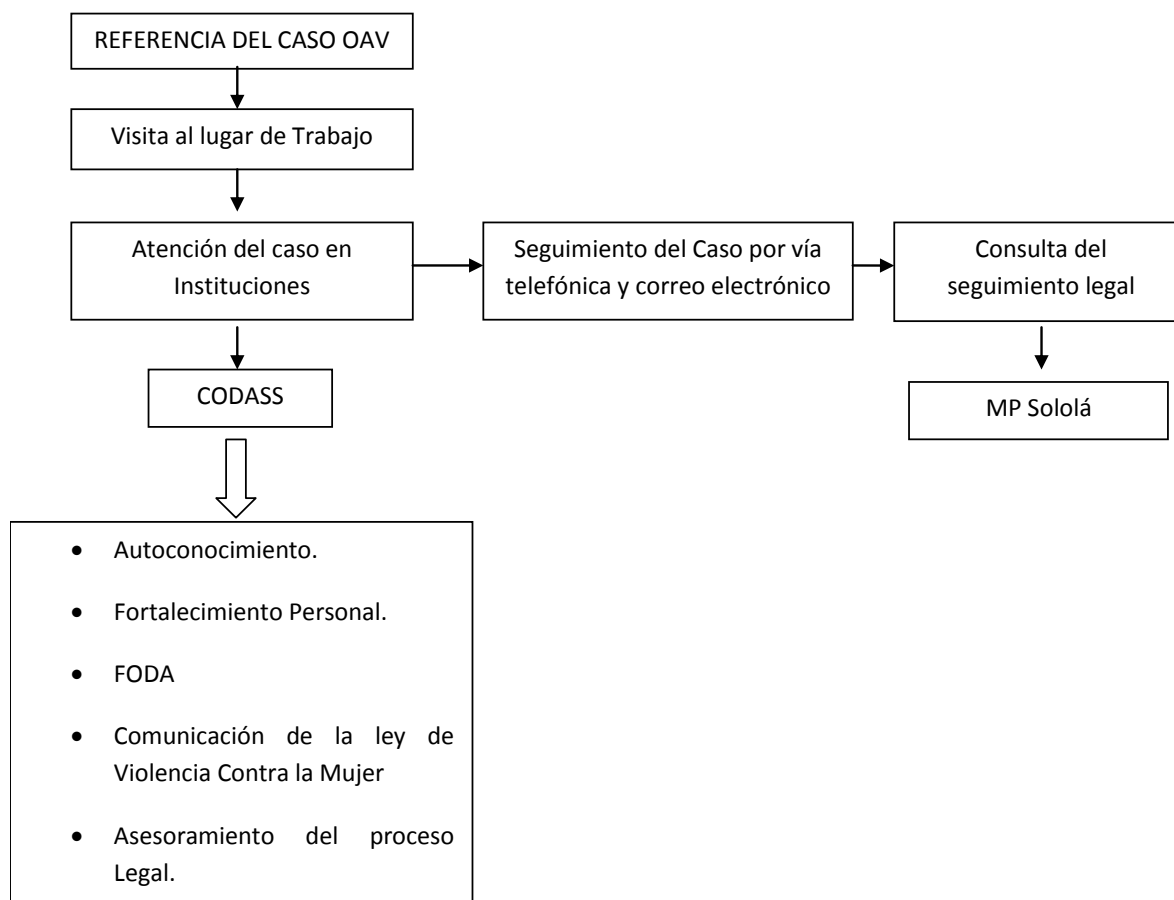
REFERENCIA DEL CASO OAV

Visita al lugar de Trabajo

Atención del caso en Instituciones

Seguimiento del Caso por vía telefónica y correo electrónico

Consulta del seguimiento legal

CODASS

MP Sololá

- Autoconocimiento.
- Fortalecimiento Personal.
- FODA
- Comunicación de la ley de Violencia Contra la Mujer
- Asesoramiento del proceso Legal.